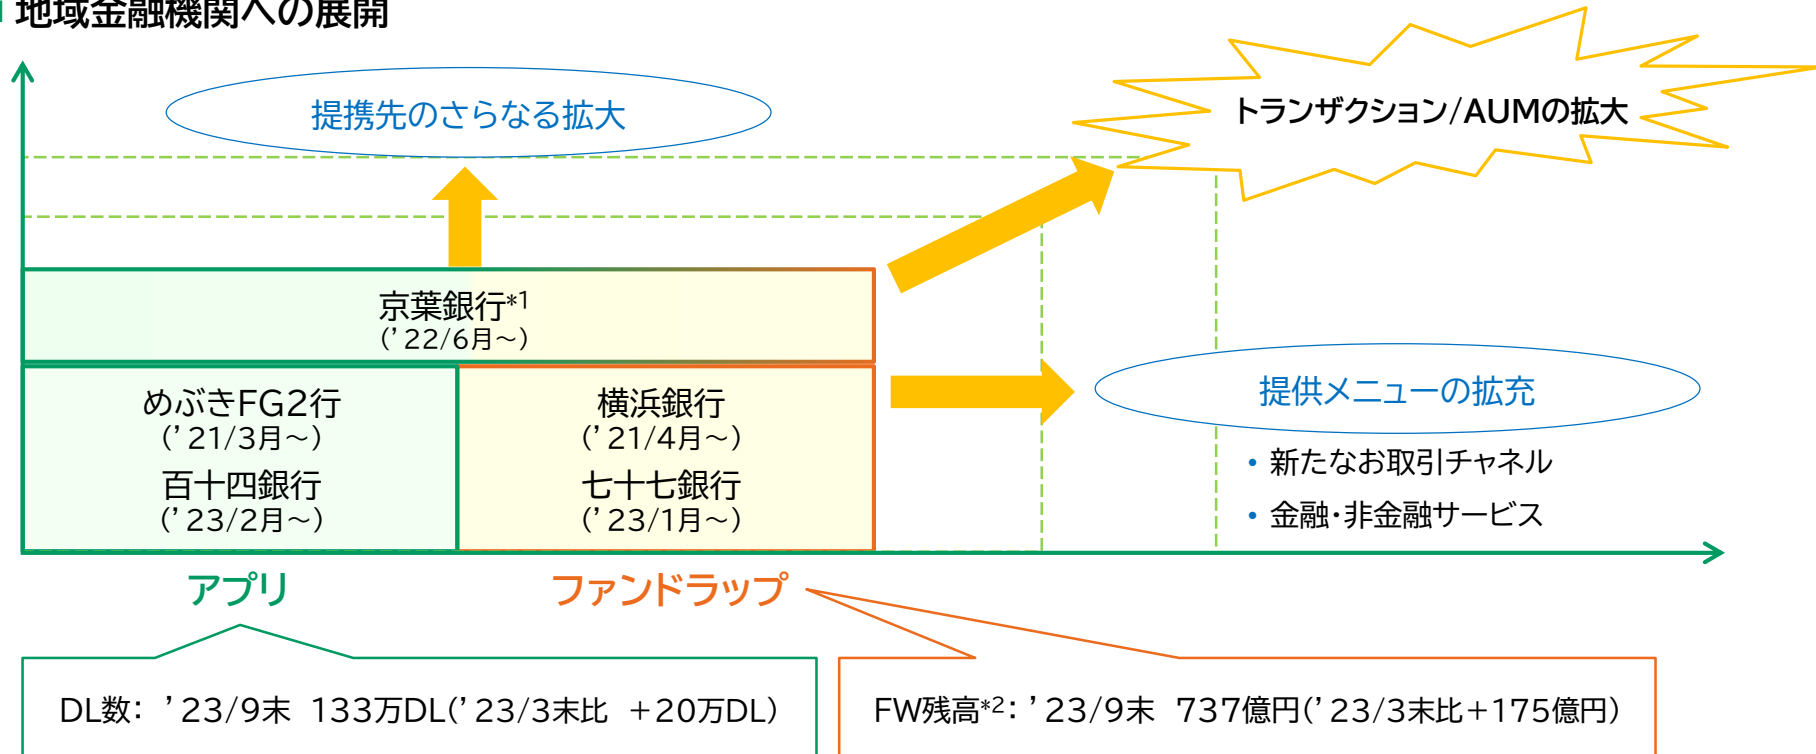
地域金融機関への展開

提携先のさらなる拡大

トランザクション/AUMの拡大

京葉銀行$^{*1}$
(’22/6月～)

めぶきFG2行
(’21/3月～)
百十四銀行
(’23/2月～)

横浜銀行
(’21/4月～)
七十七銀行
(’23/1月～)

提供メニューの拡充

• 新たなお取引チャネル
• 金融・非金融サービス

アプリ

ファンドラップ

DL数: ’23/9末 133万DL(’23/3末比 +20万DL)

FW残高$^{*2}$: ’23/9末 737億円(’23/3末比+175億円)